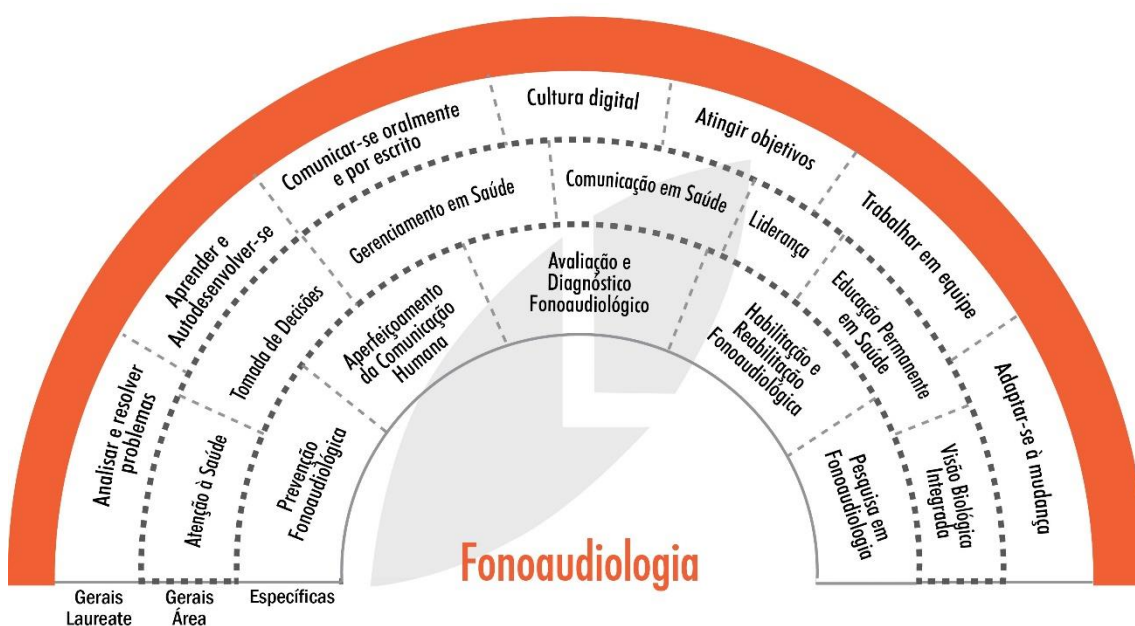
Cultura digital

Comunicar-se oralmente e por escrito

Atingir objetivos

Aprender e Autodesenvolver-se

Trabalhar em equipe

Analisar e resolver problemas

Adaptar-se à mudança

Gerenciamento em Saúde

Comunicação em Saúde

Liderança

Tomada de Decisões

Educação Permanente em Saúde

Atenção à Saúde

Visão Biológica Integrada

Avaliação e Diagnóstico Fonoaudiológico

Aperfeiçoamento da Comunicação Humana

Habilitação e Reabilitação Fonoaudiológica

Prevenção Fonoaudiológica

Pesquisa em Fonoaudiologia

Fonoaudiologia

Gerais Laureate

Gerais Área

Específicas